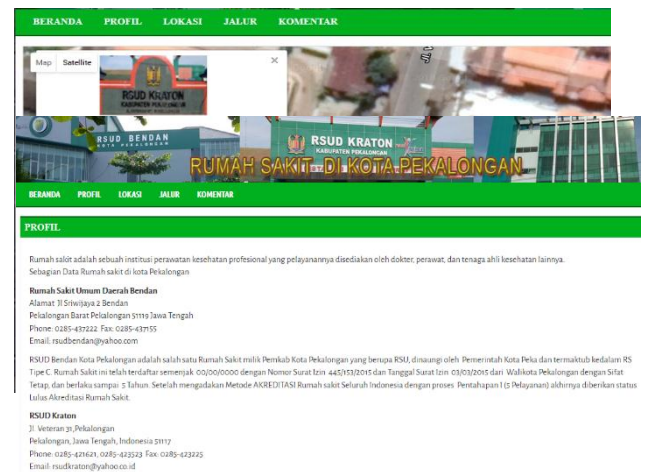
BERANDA PROFIL LOKASI JALUR KOMENTAR

Map Satellite

RSUD KRATON
KABUPATEN PEKALONGAN

RSUD BENDAN

RSUD KRATON
KABUPATEN PEKALONGAN

RUMAH SAKIT DI KOTA PEKALONGAN

BERANDA PROFIL LOKASI JALUR KOMENTAR

PROFIL

Rumah sakit adalah sebuah institusi perawatan kesehatan profesional yang pelayanannya disediakan oleh dokter, perawat, dan tenaga ahli kesehatan lainnya.
Sebagian Data Rumah sakit di kota Pekalongan

Rumah Sakit Umum Daerah Bendan
Alamat Jl Sriwijaya 2 Bendan
Pekalongan Barat Pekalongan 51119 Jawa Tengah
Phone: 0285-437222 Fax: 0285-437155
Email: rsudbendan@yahoo.com

RSUD Bendan Kota Pekalongan adalah salah satu Rumah Sakit milik Pemkab Kota Pekalongan yang berupa RSU, dinaungi oleh Pemerintah Kota Peka dan termaktub kedalam RS Tipe C. Rumah Sakit ini telah terdaftar semenjak 00/00/0000 dengan Nomor Surat Izin 445/153/2015 dan Tanggal Surat Izin 03/03/2015 dari Walikota Pekalongan dengan Sifat Tetap, dan berlaku sampai 5 Tahun. Setelah mengadakan Metode AKREDITASI Rumah sakit Seluruh Indonesia dengan proses Pentahapan I (5 Pelayanan) akhirnya diberikan status Lulus Akreditasi Rumah Sakit.

RSUD Kraton
Jl. Veteran 31, Pekalongan
Pekalongan, Jawa Tengah, Indonesia 51117
Phone: 0285-421621, 0285-423523 Fax: 0285-423225
Email: rsudkraton@yahoo.co.id